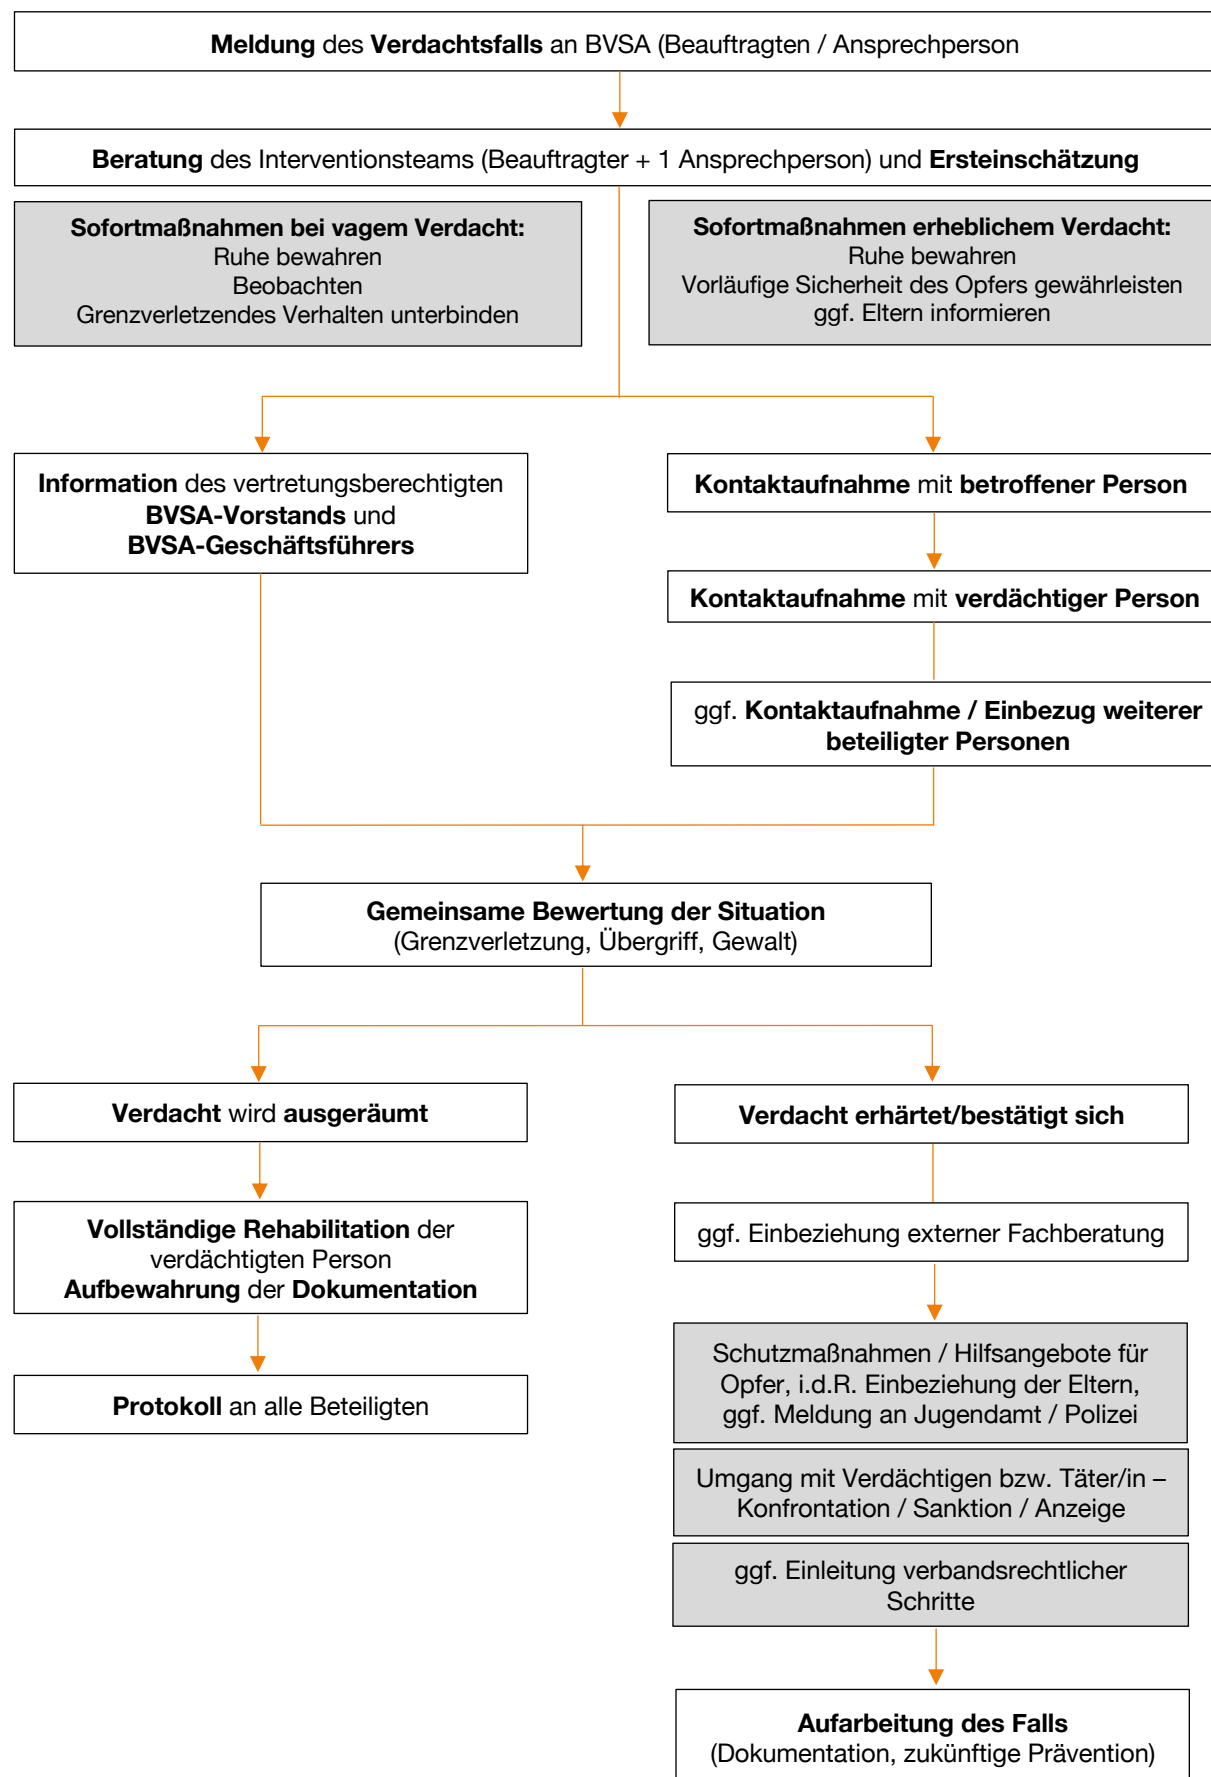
Meldung des Verdachtsfalls an BVSA (Beauftragten / Ansprechperson

Beratung des Interventionsteams (Beauftragter + 1 Ansprechperson) und Ersteinschätzung

Sofortmaßnahmen bei vagem Verdacht:
Ruhe bewahren
Beobachten
Grenzverletzendes Verhalten unterbinden

Sofortmaßnahmen erheblichem Verdacht:
Ruhe bewahren
Vorläufige Sicherheit des Opfers gewährleisten
ggf. Eltern informieren

Information des vertretungsberechtigten BVSA-Vorstands und BVSA-Geschäftsführers

Kontaktaufnahme mit betroffener Person

Kontaktaufnahme mit verdächtiger Person

ggf. Kontaktaufnahme / Einbezug weiterer beteiligter Personen

Gemeinsame Bewertung der Situation
(Grenzverletzung, Übergriff, Gewalt)

Verdacht wird ausgeräumt

Verdacht erhärtet/bestätigt sich

Vollständige Rehabilitation der verdächtigten Person
Aufbewahrung der Dokumentation

ggf. Einbeziehung externer Fachberatung

Protokoll an alle Beteiligten

Schutzmaßnahmen / Hilfsangebote für Opfer, i.d.R. Einbeziehung der Eltern, ggf. Meldung an Jugendamt / Polizei

Umgang mit Verdächtigen bzw. Täter/in – Konfrontation / Sanktion / Anzeige

ggf. Einleitung verbandsrechtlicher Schritte

Aufarbeitung des Falls
(Dokumentation, zukünftige Prävention)